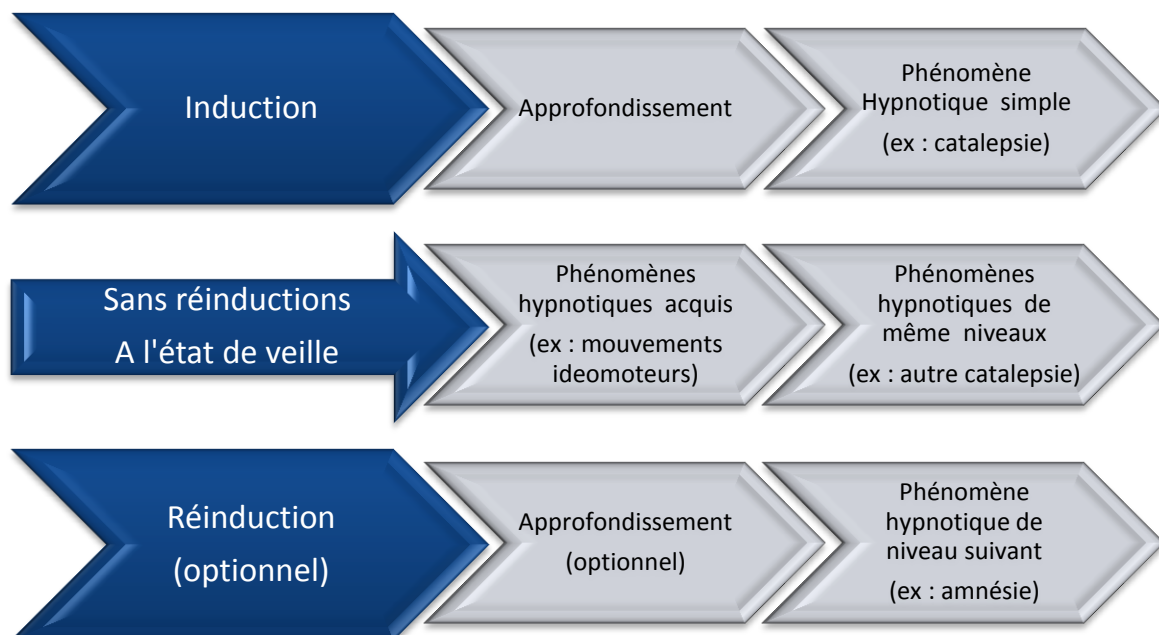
Induction

Approfondissement

Phénomène Hypnotique simple

(ex : catalepsie)

Sans réinductions

A l'état de veille

Phénomènes hypnotiques acquis

(ex : mouvements ideomoteurs)

Phénomènes hypnotiques de même niveaux

(ex : autre catalepsie)

Réinduction

(optionnel)

Approfondissement

(optionnel)

Phénomène hypnotique de niveau suivant

(ex : amnésie)